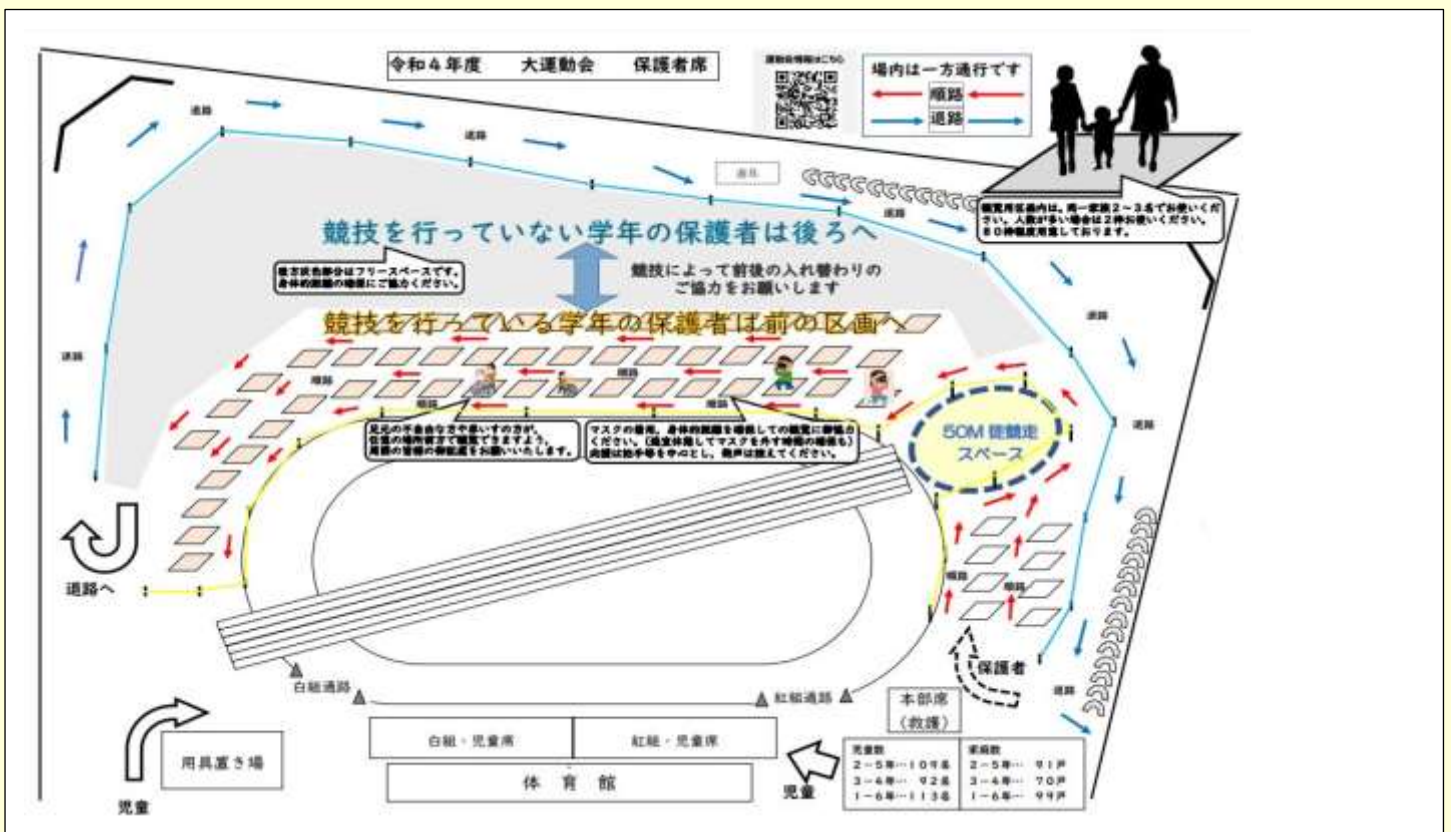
令和４年度　大運動会　保護者席

運動会情報はこちら

場内は一方通行です

順路

退路

退路

退路

退路

観覧用区画内は、同一家族２～３名でお使いください。人数が多い場合は２枠お使いください。８０枠程度用意しております。

競技を行っていない学年の保護者は後ろへ

後方灰色部分はフリースペースです。身体的距離の確保にご協力ください。

競技によって前後の入れ替わりのご協力をお願いします

競技を行っている学年の保護者は前の区画へ

退路

順路

順路

退路

足元の不自由な方や車いすの方が、自分の場所確定で観覧できますよう、周囲の皆様の御配慮をお願いいたします。

マスクの着用、身体的距離を確保しての観覧に御協力ください。（適宜休憩してマスクを外す時間の確保も）応援は拍手等を中心とし、発声は控えてください。

50M徒競走スペース

退路

退路へ

順路

順路

保護者

退路

白組通路

紅組通路

本部席（救護）

白組・児童席

紅組・児童席

用具置き場

体育館

児童

児童

| 児童数 | 家庭数 |
|---|---|
| ２－５年…１０９名 | ２－５年…　９１戸 |
| ３－４年…　９２名 | ３－４年…　７０戸 |
| １－６年…１１３名 | １－６年…　９９戸 |